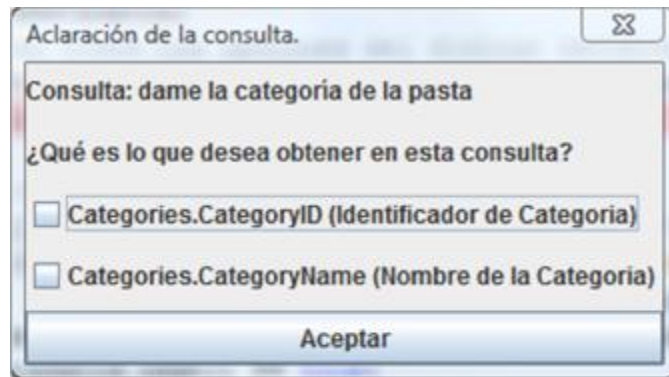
Aclaración de la consulta.

Consulta: dame la categoria de la pasta

¿Qué es lo que desea obtener en esta consulta?

Categories.CategoryID (Identificador de Categoria)

Categories.CategoryName (Nombre de la Categoria)

Aceptar